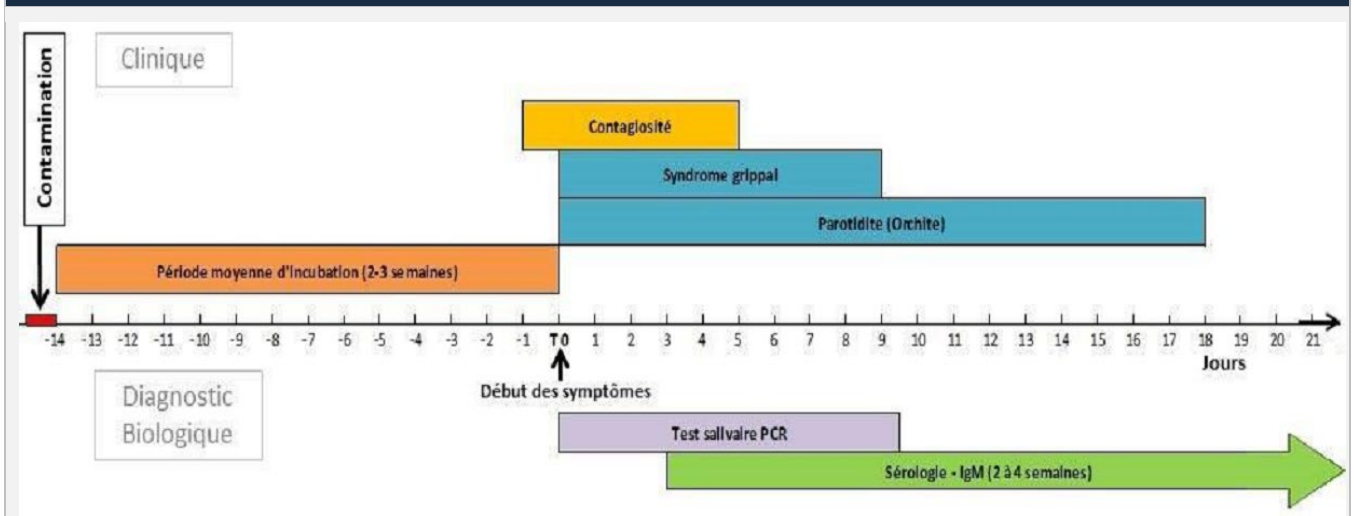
Contamination

Clinique

Contagiosité

Syndrome grippal

Parotidite (Orchite)

Période moyenne d'incubation (2-3 semaines)

-14 -13 -12 -11 -10 -9 -8 -7 -6 -5 -4 -3 -2 -1 T0 1 2 3 4 5 6 7 8 9 10 11 12 13 14 15 16 17 18 19 20 21

Jours

Début des symptômes

Diagnostic Biologique

Test salivaire PCR

Sérologie - IgM (2 à 4 semaines)